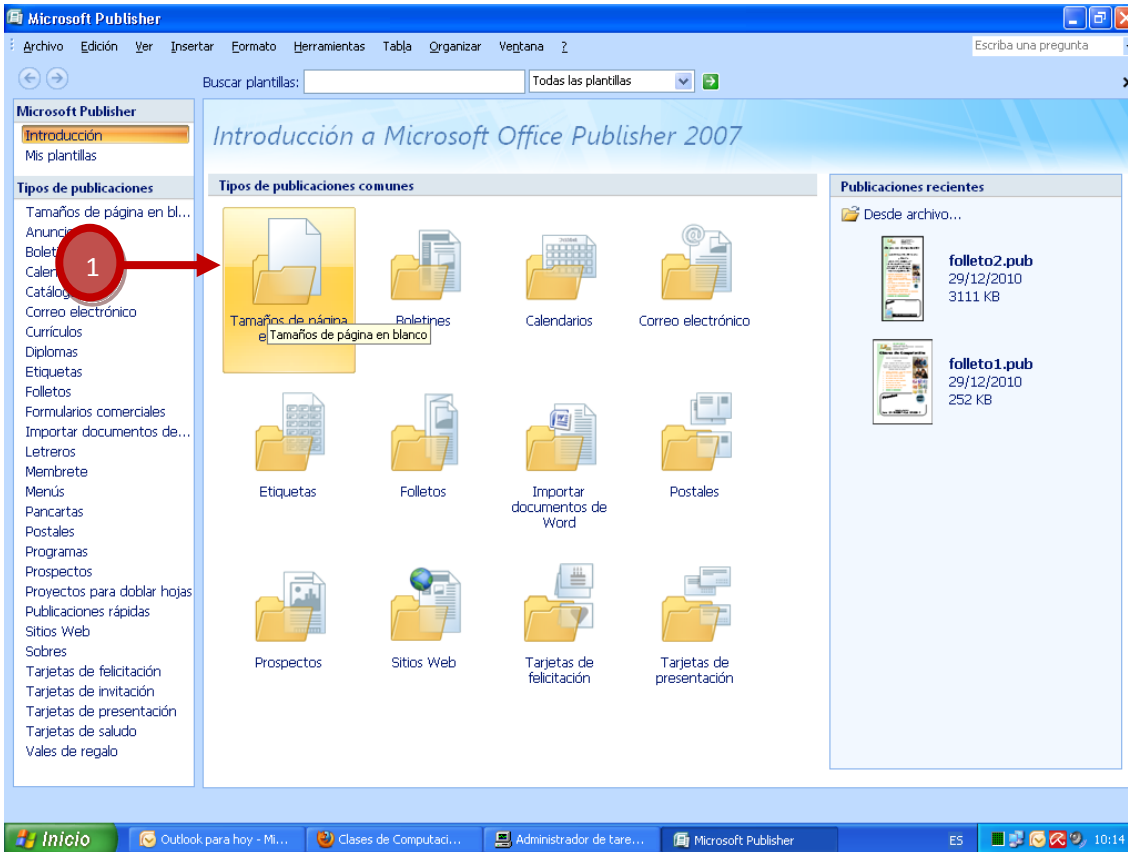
Microsoft Publisher

Archivo Edición Ver Insertar Formato Herramientas Tabla Organizar Ventana ?

Escriba una pregunta

Buscar plantillas: Todas las plantillas

Microsoft Publisher
Introducción
Mis plantillas

Tipos de publicaciones
Tamaños de página en bl...
Anunci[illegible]
Bolet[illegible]
Calen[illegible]
Catálog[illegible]
Correo electrónico
Currículos
Diplomas
Etiquetas
Folletos
Formularios comerciales
Importar documentos de...
Letreros
Membrete
Menús
Pancartas
Postales
Programas
Prospectos
Proyectos para doblar hojas
Publicaciones rápidas
Sitios Web
Sobres
Tarjetas de felicitación
Tarjetas de invitación
Tarjetas de presentación
Tarjetas de saludo
Vales de regalo

Introducción a Microsoft Office Publisher 2007

Tipos de publicaciones comunes

1

Tamaños de página e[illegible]
Tamaños de página en blanco
Boletines
Calendarios
Correo electrónico
Etiquetas
Folletos
Importar documentos de Word
Postales
Prospectos
Sitios Web
Tarjetas de felicitación
Tarjetas de presentación

Publicaciones recientes
Desde archivo...
folleto2.pub
29/12/2010
3111 KB
folleto1.pub
29/12/2010
252 KB

Inicio
Outlook para hoy - Mi...
Clases de Computaci...
Administrador de tare...
Microsoft Publisher
ES
10:14